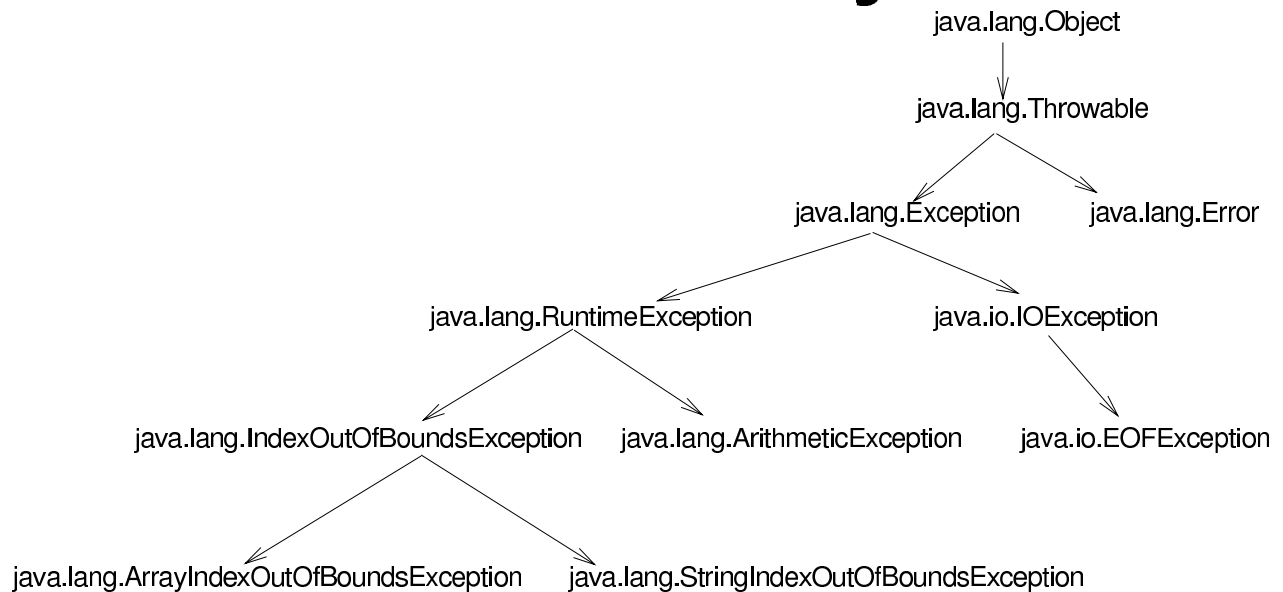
java.lang.Object

java.lang.Throwable

java.lang.Exception

java.lang.Error

java.lang.RuntimeException

java.io.IOException

java.lang.IndexOutOfBoundsException

java.lang.ArithmeticException

java.io.EOFException

java.lang.ArrayIndexOutOfBoundsException

java.lang.StringIndexOutOfBoundsException